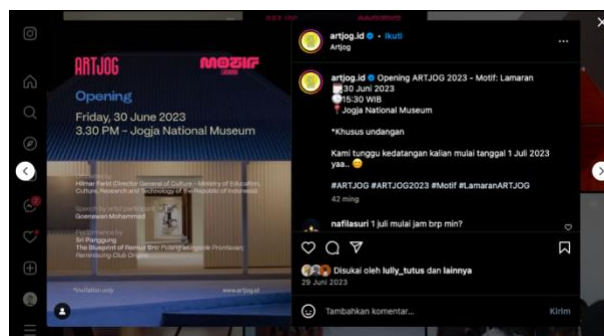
ARTJOG

MOTIF

Opening

Friday, 30 June 2023
3.30 PM - Jogja National Museum

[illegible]
Hilmar Farid (Director General of Culture - Ministry of Education, Culture, Research and Technology of the Republic of Indonesia)

Speech by artist participant
Goenawan Mohammad

Performance by
Sri Panggung
The Blueprint of Remour Eric Pulang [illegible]

*Invitation only

www.artjog.id

artjog.id • Ikuti
Artjog

artjog.id Opening ARTJOG 2023 - Motif: Lamaran
30 Juni 2023
15:30 WIB
Jogja National Museum

*Khusus undangan

Kami tunggu kedatangan kalian mulai tanggal 1 Juli 2023 yaa..

#ARTJOG #ARTJOG2023 #Motif #LamaranARTJOG

42 minggu

nafilasuri 1 juli mulai jam brp min?

Disukai oleh lully_tutus dan lainnya
29 Juni 2023

Tambahkan komentar...

Kirim